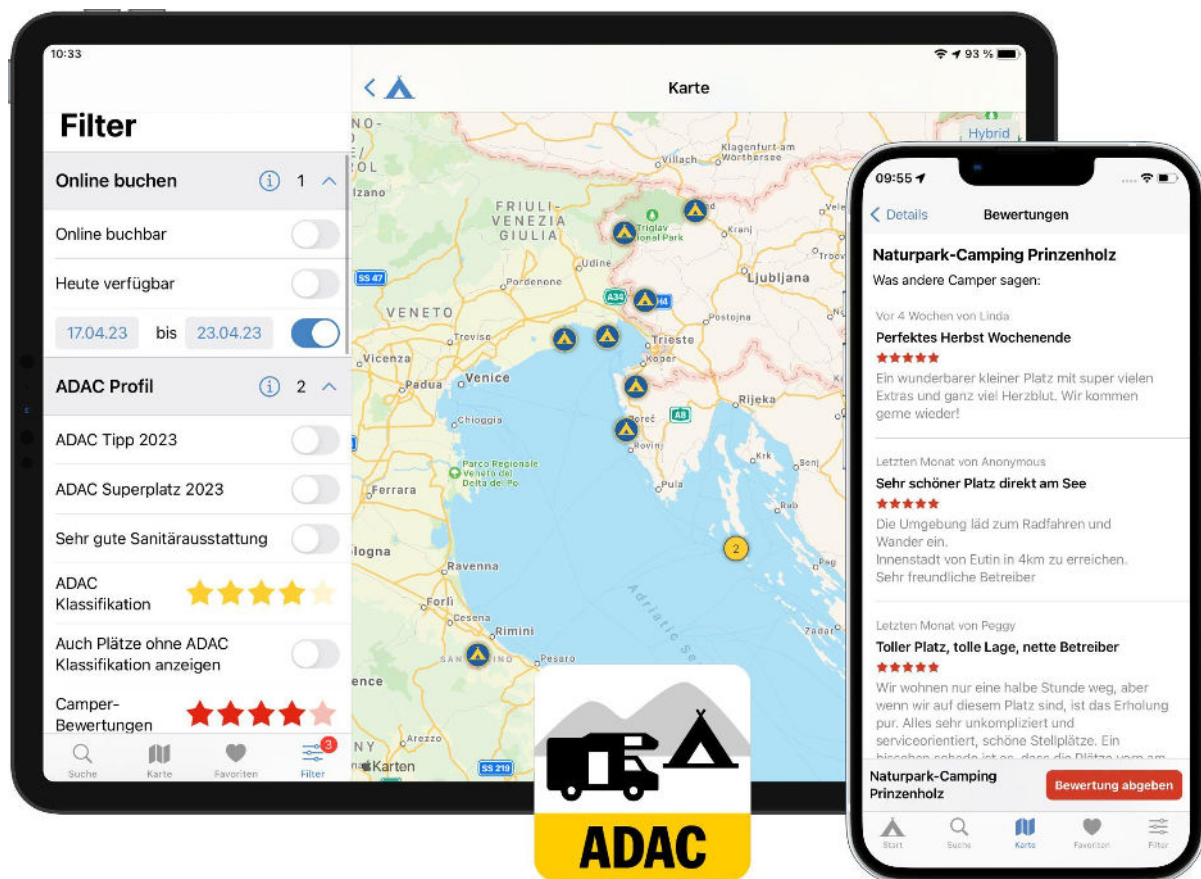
10:33

93 %

Filter

Online buchen 1

Online buchbar

Heute verfügbar

17.04.23 bis 23.04.23

ADAC Profil 2

ADAC Tipp 2023

ADAC Superplatz 2023

Sehr gute Sanitärausstattung

ADAC Klassifikation

Auch Plätze ohne ADAC Klassifikation anzeigen

Camper-Bewertungen

Suche Karte Favoriten Filter 3

Karte

Hybrid

Villach Klagenfurt am Wörthersee

FRIULI-VENEZIA GIULIA

Triglav National Park

Kranj

Udine

Ljubljana

Pordenone

SS 47

A34

H4

VENETO

Treviso

Trieste

Postojna

Koper

Vicenza

Padua

Venice

Rijeka

Chioggia

A8

Poreč

Rovinj

Parco Regionale Veneto del Delta del Po

Krk

Ferrara

Rab

2

Bologna

Ravenna

Forlì

Cesena

Rimini

Adriatic Sea

Zadar

SAN MARINO

Pesaro

Arezzo

SS 219

Karten

ADAC

09:55

Details

Bewertungen

Naturpark-Camping Prinzenholz

Was andere Camper sagen:

Vor 4 Wochen von Linda

Perfektes Herbst Wochenende

Ein wunderbarer kleiner Platz mit super vielen Extras und ganz viel Herzblut. Wir kommen gerne wieder!

Letzten Monat von Anonymous

Sehr schöner Platz direkt am See

Die Umgebung läd zum Radfahren und Wander ein.
Innenstadt von Eutin in 4km zu erreichen.
Sehr freundliche Betreiber

Letzten Monat von Peggy

Toller Platz, tolle Lage, nette Betreiber

Wir wohnen nur eine halbe Stunde weg, aber wenn wir auf diesem Platz sind, ist das Erholung pur. Alles sehr unkompliziert und serviceorientiert, schöne Stellplätze. Ein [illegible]

Naturpark-Camping Prinzenholz

Bewertung abgeben

Start Suche Karte Favoriten Filter